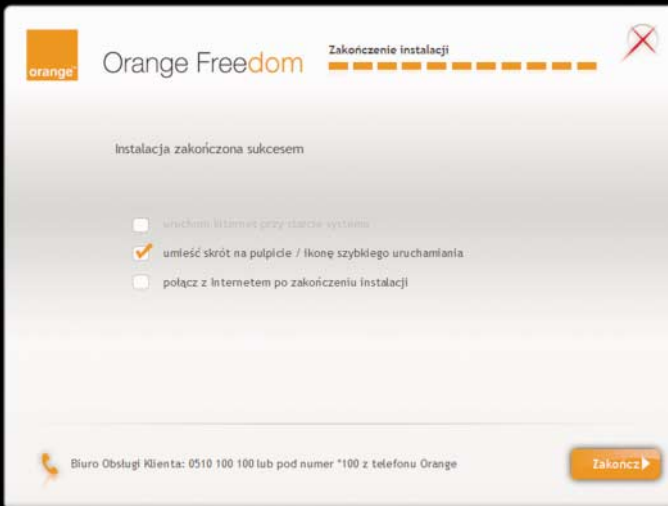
orange™

Orange Freedom

Zakończenie instalacji

Instalacja zakończona sukcesem

uruchom Internet przy starcie systemu

umieść skrót na pulpicie / ikonę szybkiego uruchamiania

połącz z Internetem po zakończeniu instalacji

Biuro Obsługi Klienta: 0510 100 100 lub pod numer *100 z telefonu Orange

Zakończ